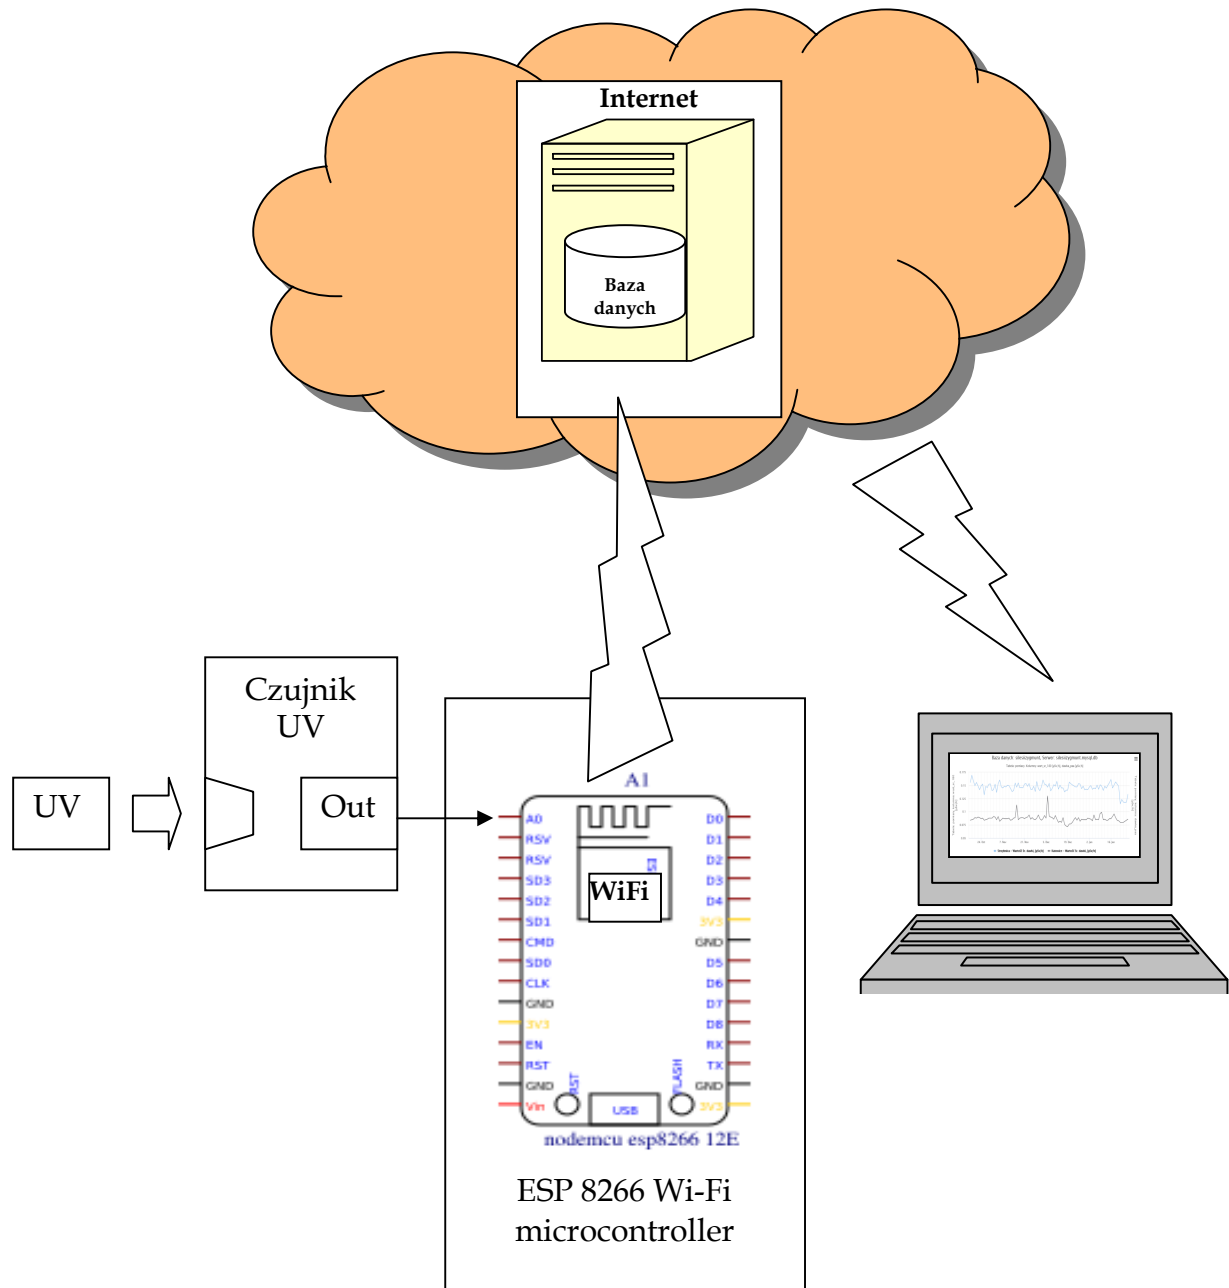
Internet

Baza danych

Czujnik UV

UV

Out

A1

A0
RSV
RSV
SD3
SD2
SD1
CMD
SD0
CLK
GND
3V3
EN
RST
GND
Vin

D0
D1
D2
D3
D4
3V3
GND
D5
D6
D7
D8
RX
TX
GND
3V3

S3

WiFi

RST

USB

FLASH

nodemcu esp8266 12E

ESP 8266 Wi-Fi microcontroller

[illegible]